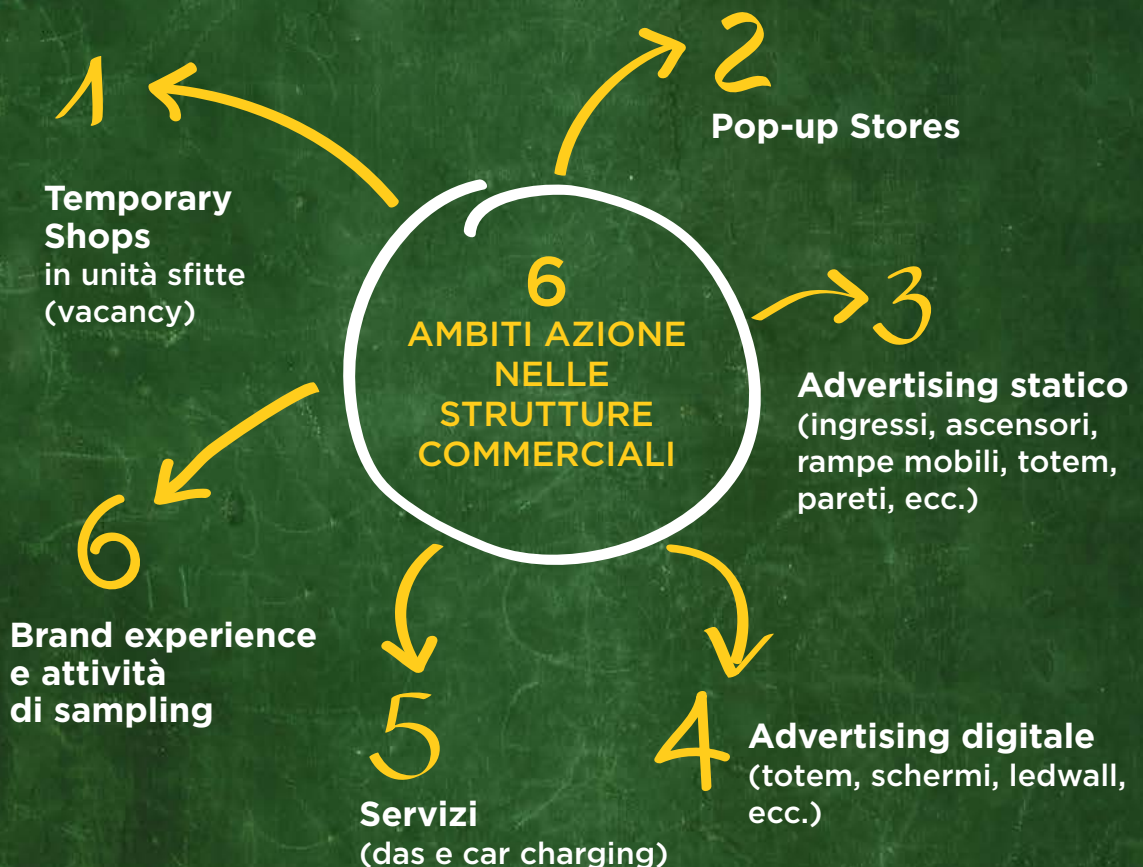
6
AMBITI AZIONE NELLE STRUTTURE COMMERCIALI

1
Temporary Shops
in unità sfitte (vacancy)

2
Pop-up Stores

3
Advertising statico
(ingressi, ascensori, rampe mobili, totem, pareti, ecc.)

4
Advertising digitale
(totem, schermi, ledwall, ecc.)

5
Servizi
(das e car charging)

6
Brand experience e attività di sampling